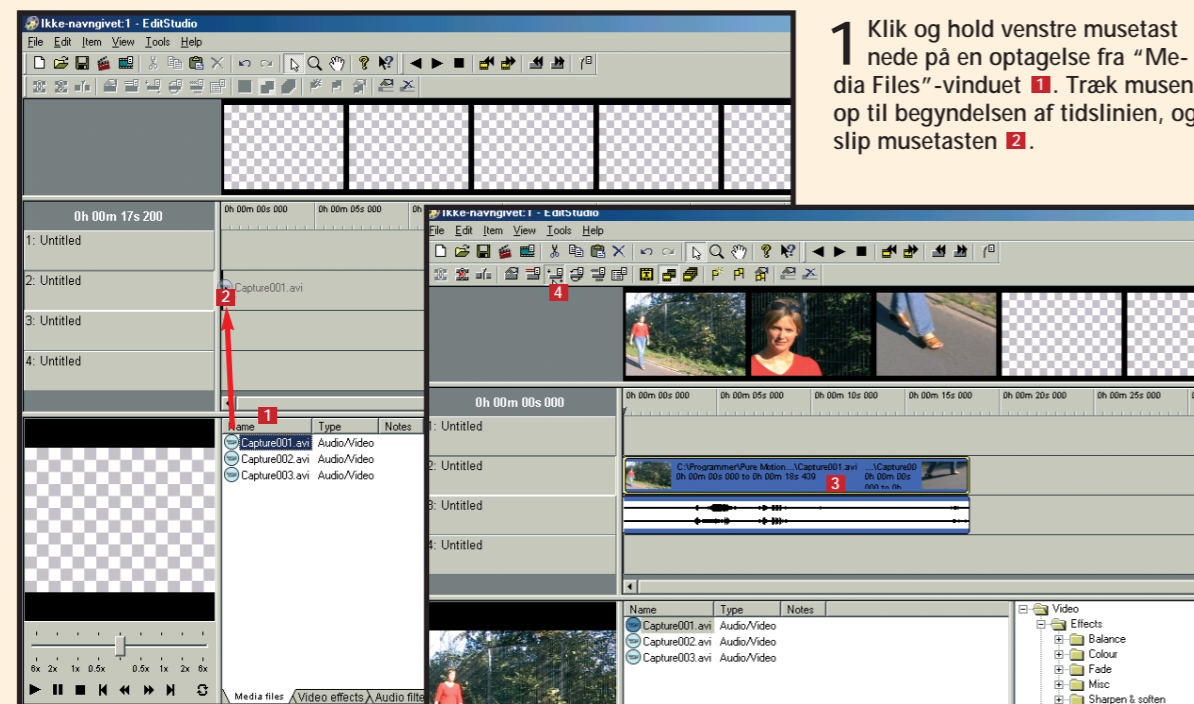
Ikke-navngivet:1 - EditStudio
File Edit Item View Tools Help

0h 00m 17s 200
0h 00m 00s 000
0h 00m 05s 000
1: Untitled
2: Untitled
Capture001.avi
2
3: Untitled
4: Untitled

1
| Name | Type | Notes |
|---|---|---|
| Capture001.avi | Audio/Video | |
| Capture002.avi | Audio/Video | |
| Capture003.avi | Audio/Video | |

6x 2x 1x 0.5x 0.5x 1x 2x 6x
Media files Video effects Audio filte

1 Klik og hold venstre musetast nede på en optagelse fra "Media Files"-vinduet 1. Træk musen op til begyndelsen af tidslinien, og slip musetasten 2.

Ikke-navngivet:1 - EditStudio
File Edit Item View Tools Help
4
0h 00m 00s 000
0h 00m 00s 000
0h 00m 05s 000
0h 00m 10s 000
0h 00m 15s 000
0h 00m 20s 000
0h 00m 25s 000
1: Untitled
2: Untitled
C:\Programmer\Pure Motion...\Capture001.avi
0h 00m 00s 000 to 0h 00m 18s 439
...\Capture00
0h 00m 00s
000 to 0h
3
3: Untitled
4: Untitled

| Name | Type | Notes |
|---|---|---|
| Capture001.avi | Audio/Video | |
| Capture002.avi | Audio/Video | |
| Capture003.avi | Audio/Video | |

Video
Effects
Balance
Colour
Fade
Misc
Sharpen & soften